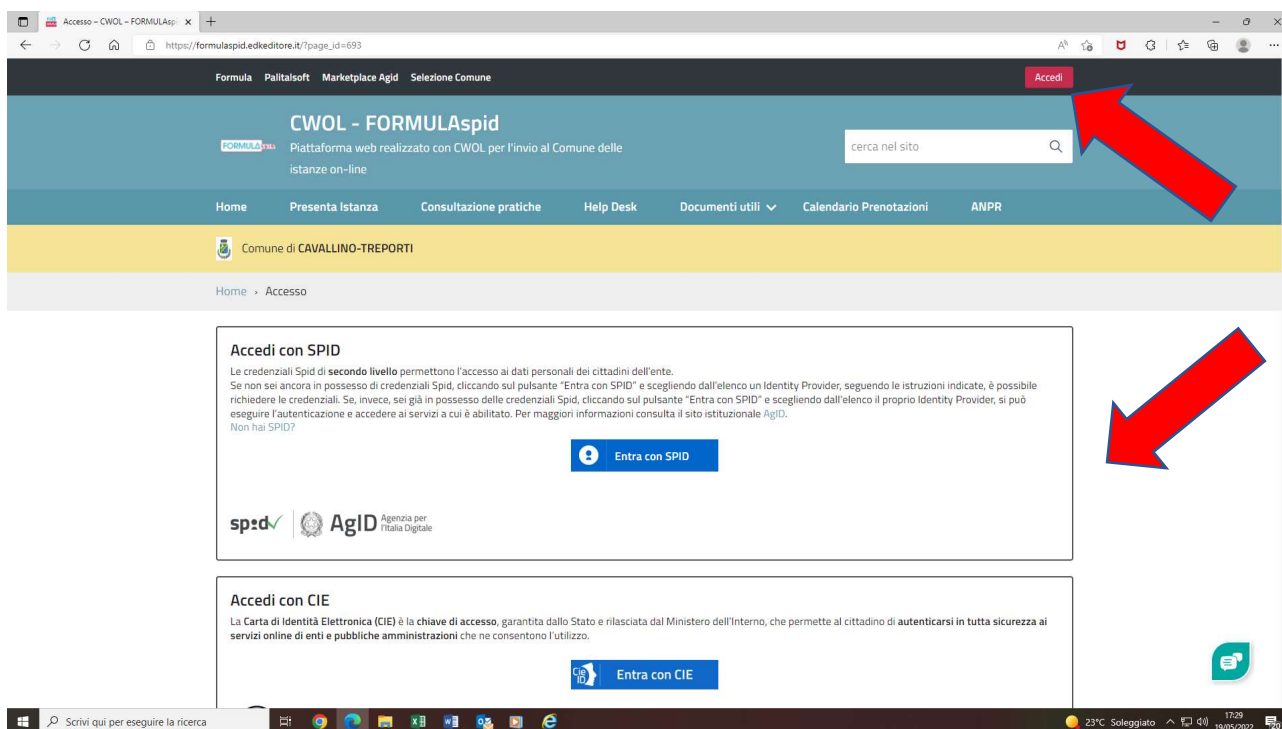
Accesso – CWOL – FORMULAspi ×  +

https://formulaspid.edkeditore.it/?page_id=693

Formula  Palitalsoft  Marketplace Agid  Selezione Comune

Accedi

CWOL - FORMULAspid

FORMULA

Piattaforma web realizzato con CWOL per l'invio al Comune delle istanze on-line

cerca nel sito

Home  Presenta Istanza  Consultazione pratiche  Help Desk  Documenti utili  Calendario Prenotazioni  ANPR

Comune di CAVALLINO-TREPORTI

Home › Accesso

Accedi con SPID

Le credenziali Spid di secondo livello permettono l'accesso ai dati personali dei cittadini dell'ente.
Se non sei ancora in possesso di credenziali Spid, cliccando sul pulsante "Entra con SPID" e scegliendo dall'elenco un Identity Provider, seguendo le istruzioni indicate, è possibile richiedere le credenziali. Se, invece, sei già in possesso delle credenziali Spid, cliccando sul pulsante "Entra con SPID" e scegliendo dall'elenco il proprio Identity Provider, si può eseguire l'autenticazione e accedere ai servizi a cui è abilitato. Per maggiori informazioni consulta il sito istituzionale AgID.
Non hai SPID?

Entra con SPID

spid  AgID Agenzia per l'Italia Digitale

Accedi con CIE

La Carta di Identità Elettronica (CIE) è la chiave di accesso, garantita dallo Stato e rilasciata dal Ministero dell'Interno, che permette al cittadino di autenticarsi in tutta sicurezza ai servizi online di enti e pubbliche amministrazioni che ne consentono l'utilizzo.

Entra con CIE

Scrivi qui per eseguire la ricerca

23°C Soleggiato  17:29 19/05/2022